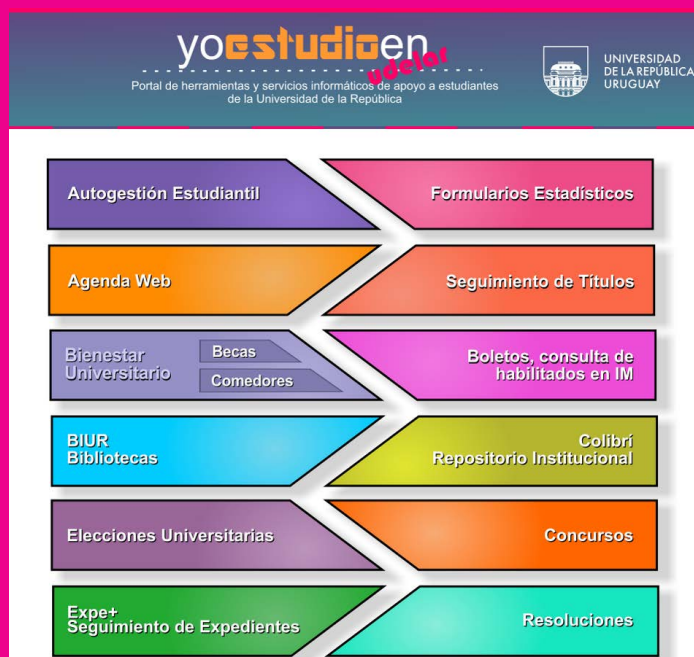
yoestudioen udelar

Portal de herramientas y servicios informáticos de apoyo a estudiantes de la Universidad de la República

UNIVERSIDAD DE LA REPÚBLICA URUGUAY

Autogestión Estudiantil

Formularios Estadísticos

Agenda Web

Seguimiento de Títulos

Bienestar Universitario

Becas

Comedores

Boletos, consulta de habilitados en IM

BIUR Bibliotecas

Colibrí Repositorio Institucional

Elecciones Universitarias

Concursos

Expe+ Seguimiento de Expedientes

Resoluciones